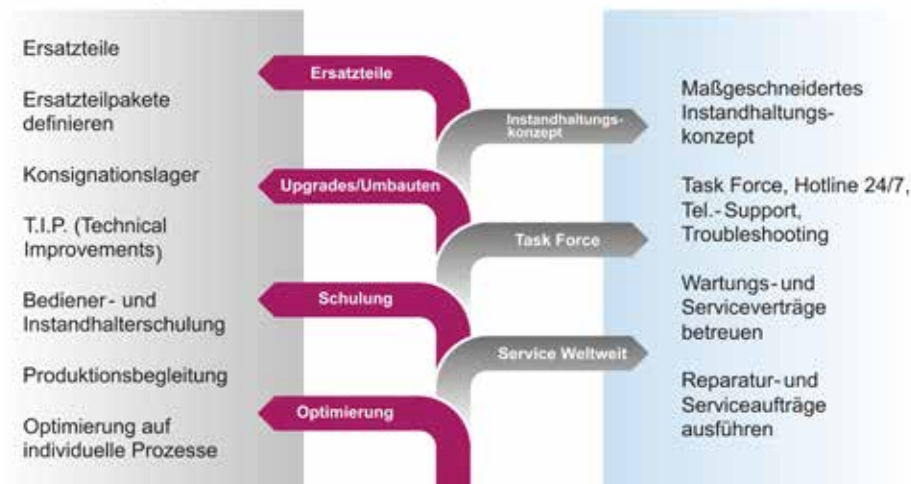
Ersatzteile

Ersatzteilpakete definieren

Konsignationslager

T.I.P. (Technical Improvements)

Bediener- und Instandhalterschulung

Produktionsbegleitung

Optimierung auf individuelle Prozesse

Ersatzteile

Instandhaltungskonzept

Upgrades/Umbauten

Task Force

Schulung

Service Weltweit

Optimierung

Maßgeschneidertes Instandhaltungskonzept

Task Force, Hotline 24/7, Tel.-Support, Troubleshooting

Wartungs- und Serviceverträge betreuen

Reparatur- und Serviceaufträge ausführen